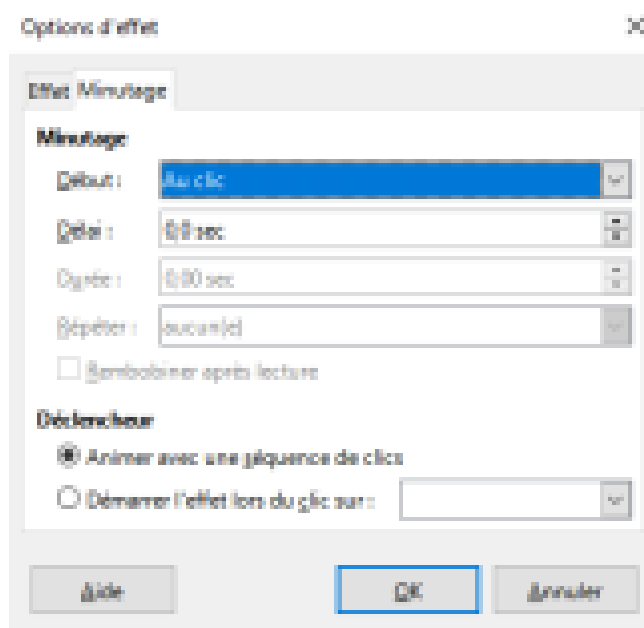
Options d'effet

×

Effet Minutage

Minutage

Début : Au clic

Délai : 0,0 sec

Durée : 0,00 sec

Répéter : aucun(e)

Rembobiner après lecture

Déclencheur

Animer avec une séquence de clics

Démarrer l'effet lors du clic sur :

Aide

OK

Annuler